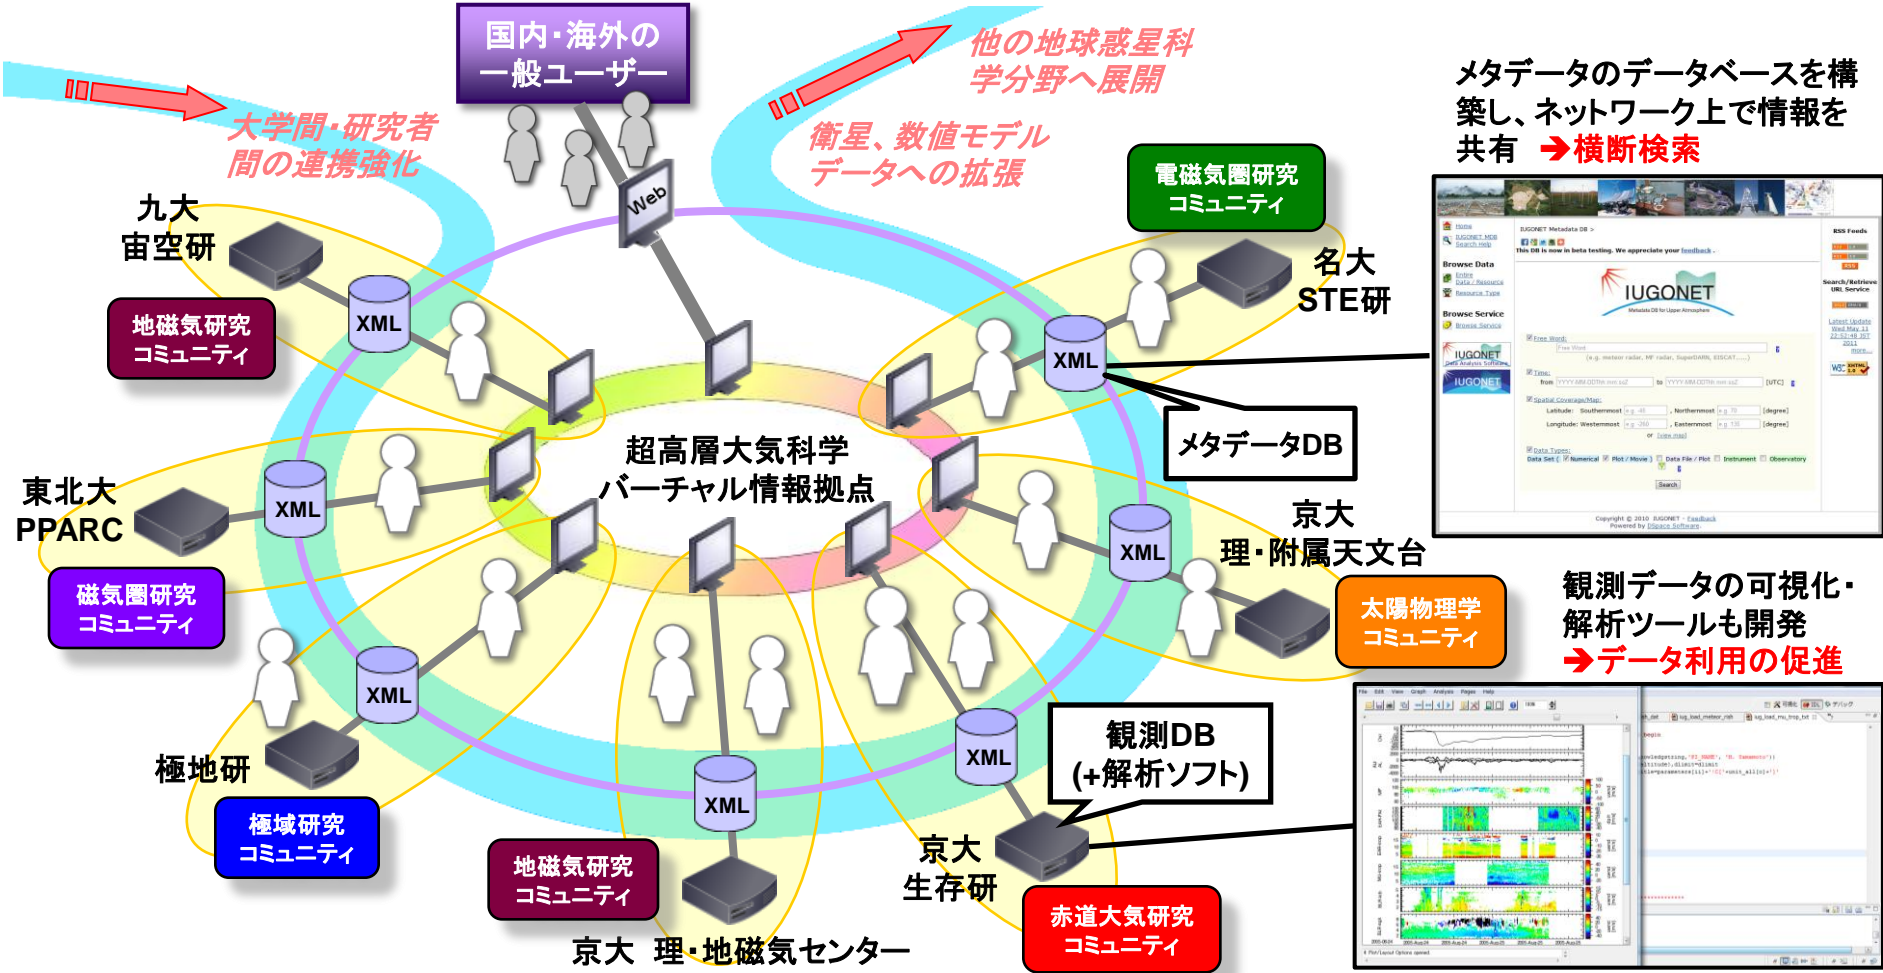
国内・海外の
一般ユーザー

他の地球惑星科学分野へ展開

大学間・研究者間の連携強化

衛星、数値モデルデータへの拡張

メタデータのデータベースを構築し、ネットワーク上で情報を共有 ➔横断検索

Web

九大
宙空研

電磁気圏研究
コミュニティ

名大
STE研

地磁気研究
コミュニティ

XML

XML

XML

メタデータDB

超高層大気科学
バーチャル情報拠点

東北大
PPARC

XML

京大
理・附属天文台

磁気圏研究
コミュニティ

XML

太陽物理学
コミュニティ

観測データの可視化・
解析ツールも開発
➔データ利用の促進

XML

極地研

XML

XML

観測DB
(+解析ソフト)

極域研究
コミュニティ

京大
生存研

地磁気研究
コミュニティ

赤道大気研究
コミュニティ

京大　理・地磁気センター

IUGONET

Browse Data

Browse Service

IUGONET Metadata DB

RSS Feeds